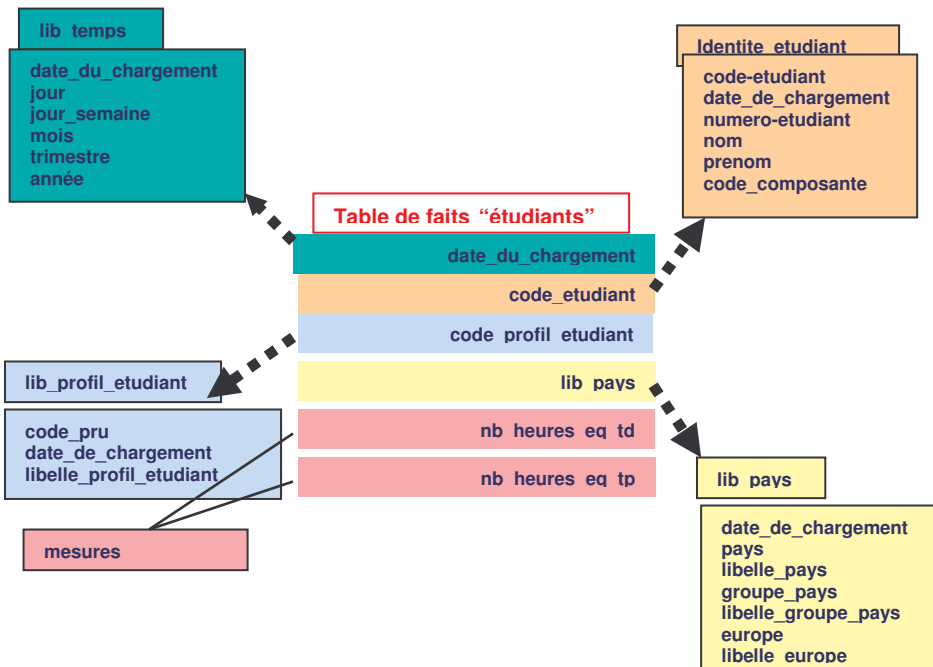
lib_temps

date_du_chargement
jour
jour_semaine
mois
trimestre
année

Identite_etudiant

code-etudiant
date_de_chargement
numero-etudiant
nom
prenom
code_composante

Table de faits "étudiants"

date_du_chargement

code_etudiant

code_profil_etudiant

lib_pays

nb_heures_eq_td

nb_heures_eq_tp

lib_profil_etudiant

code_pru
date_de_chargement
libelle_profil_etudiant

mesures

lib_pays

date_de_chargement
pays
libelle_pays
groupe_pays
libelle_groupe_pays
europe
libelle_europe